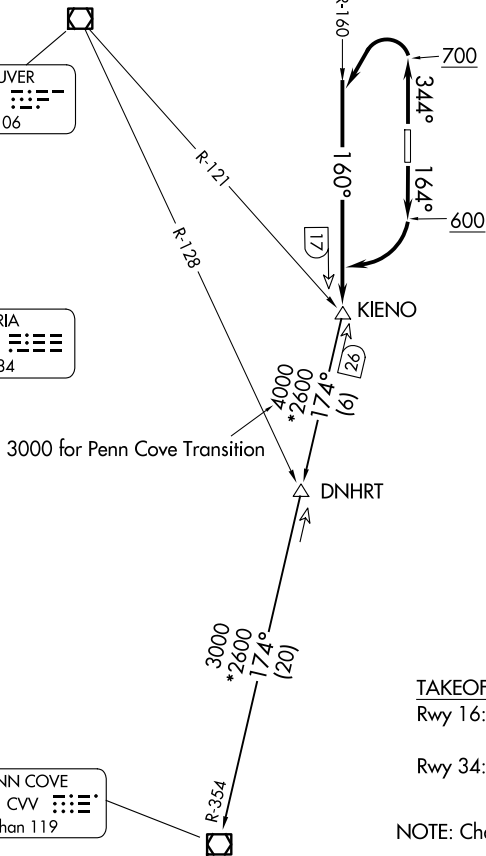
UVER
06
R-160
700
344°
160°
164°
600
R-121
R-128
17
KIENO
RIA
34
26
4000
*2600
174°
(6)
3000 for Penn Cove Transition
DNHRT
3000
*2600
174°
(20)
TAKEOF
Rwy 16:
Rwy 34:
NN COVE
CVV
han 119
R-354
NOTE: Ch